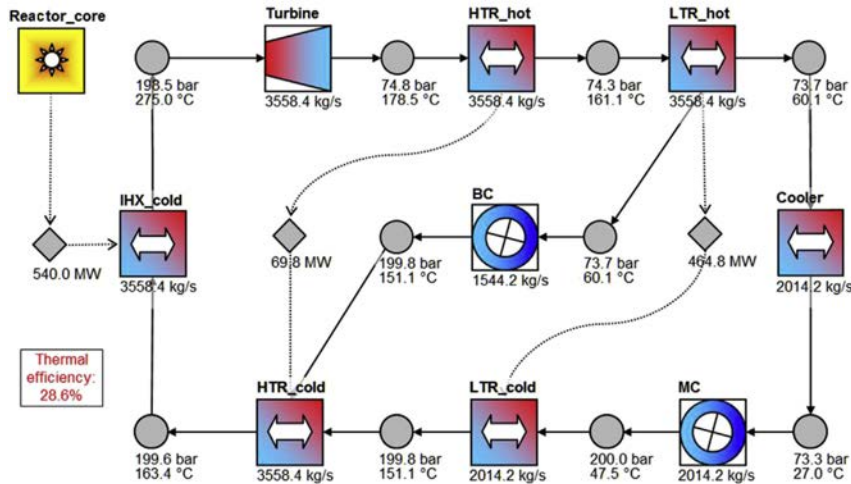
Reactor_core

Turbine

HTR_hot

LTR_hot

198.5 bar
275.0 °C

3558.4 kg/s

74.8 bar
178.5 °C

3558.4 kg/s

74.3 bar
161.1 °C

3558.4 kg/s

73.7 bar
60.1 °C

IHX_cold

BC

Cooler

540.0 MW

3558.4 kg/s

69.8 MW

199.8 bar
151.1 °C

1544.2 kg/s

73.7 bar
60.1 °C

464.8 MW

2014.2 kg/s

Thermal efficiency:
28.6%

HTR_cold

LTR_cold

MC

199.6 bar
163.4 °C

3558.4 kg/s

199.8 bar
151.1 °C

2014.2 kg/s

200.0 bar
47.5 °C

2014.2 kg/s

73.3 bar
27.0 °C